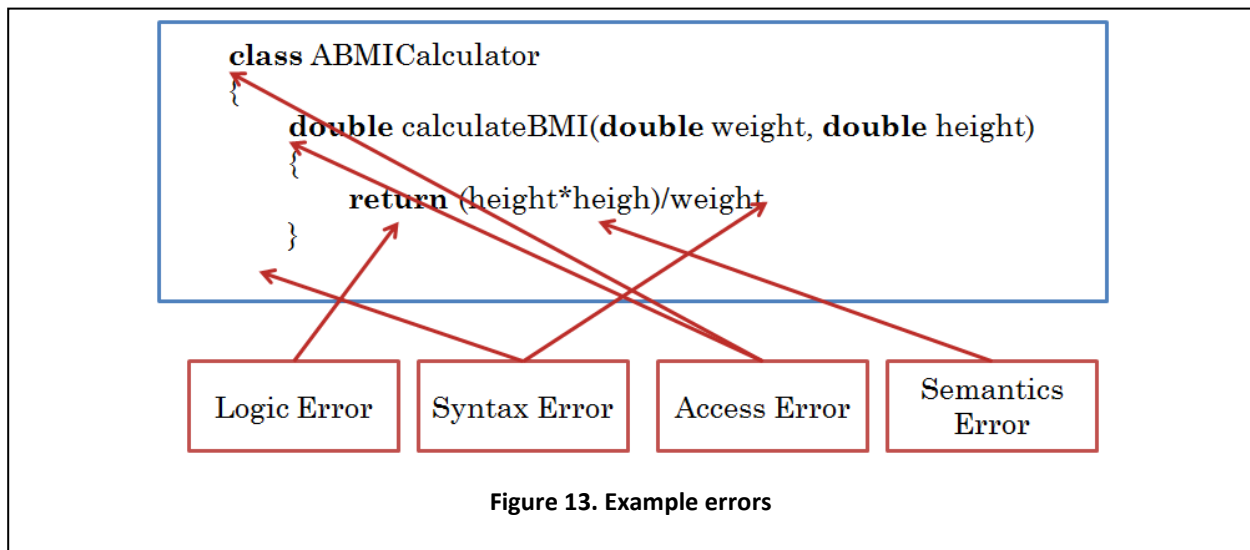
**class** ABMICalculator
{
**double** calculateBMI(**double** weight, **double** height)
{
**return** (height*heigh)/weight
}

Logic Error

Syntax Error

Access Error

Semantics Error

**Figure 13. Example errors**